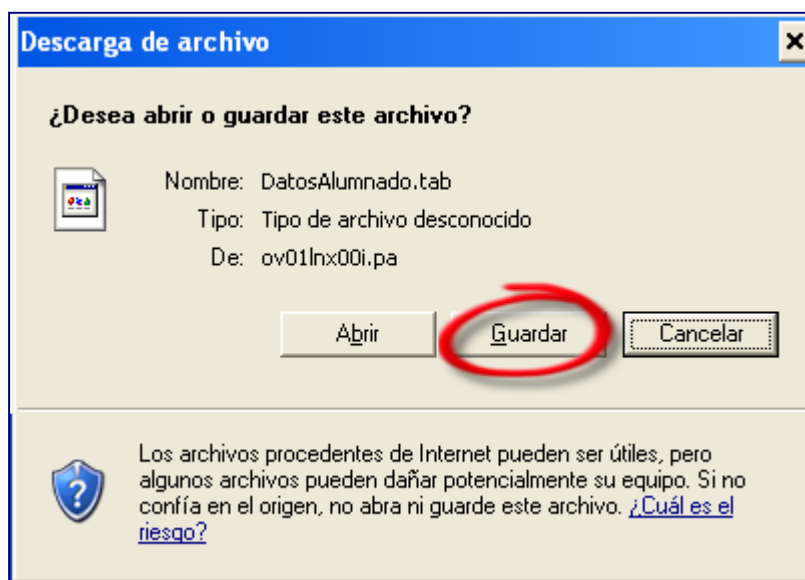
Descarga de archivo

¿Desea abrir o guardar este archivo?

Nombre: DatosAlumnado.tab

Tipo: Tipo de archivo desconocido

De: ov01lnx00i.pa

Abrir

Guardar

Cancelar

Los archivos procedentes de Internet pueden ser útiles, pero algunos archivos pueden dañar potencialmente su equipo. Si no confía en el origen, no abra ni guarde este archivo. ¿Cuál es el riesgo?